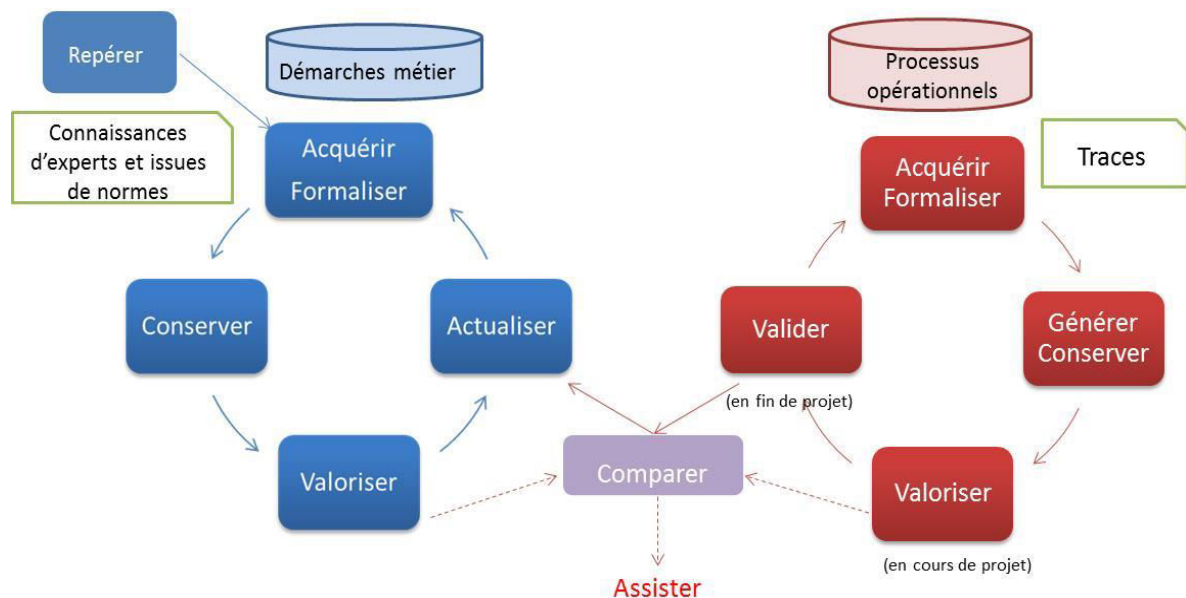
Repérer

Démarches métier

Connaissances d'experts et issues de normes

Acquérir Formaliser

Conserver

Actualiser

Valoriser

Processus opérationnels

Acquérir Formaliser

Traces

Valider

(en fin de projet)

Générer Conserver

Valoriser

(en cours de projet)

Comparer

Assister